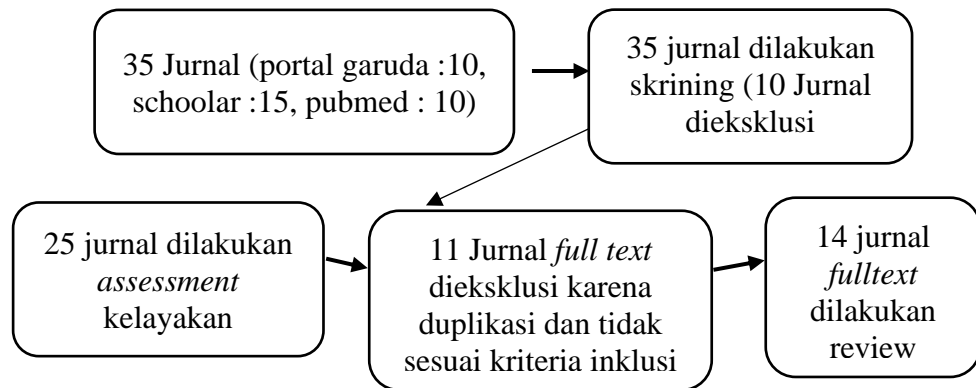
35 Jurnal (portal garuda :10, schoolar :15, pubmed : 10)

35 jurnal dilakukan skrining (10 Jurnal dieksklusi

25 jurnal dilakukan *assessment* kelayakan

11 Jurnal *full text* dieksklusi karena duplikasi dan tidak sesuai kriteria inklusi

14 jurnal *fulltext* dilakukan review